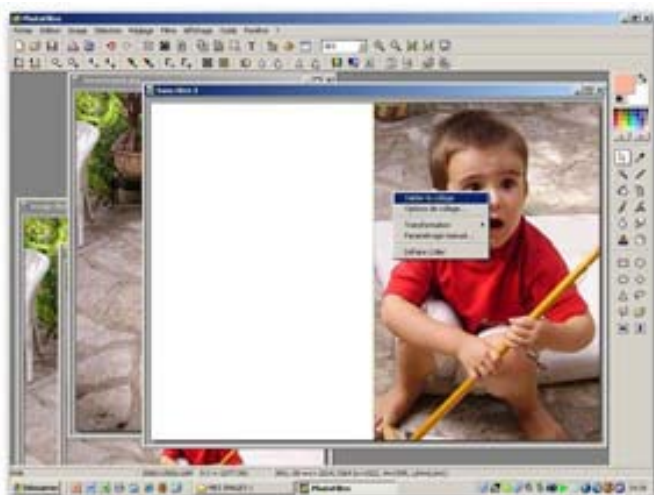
PhotoFiltre

Fichier Edition Image Sélection Réglage Filtre Affichage Outils Fenêtre ?

Sans titre 2

Valider le collage
Options de collage...
Transformation
Paramétrage manuel...
Enlever l'effet

Démarrer

PhotoFiltre